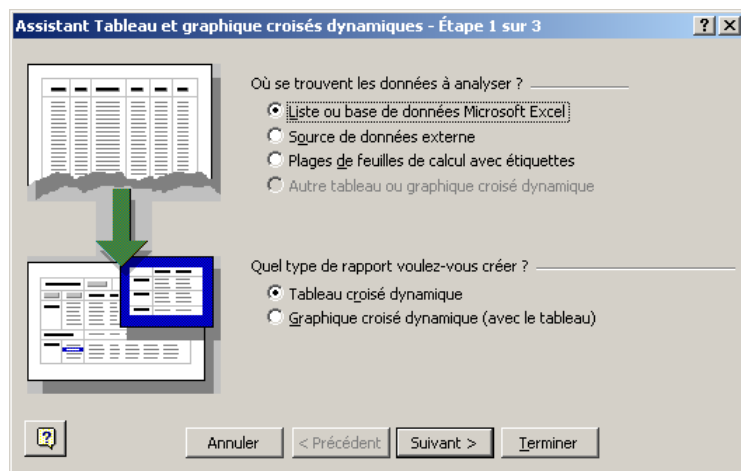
Assistant Tableau et graphique croisés dynamiques - Étape 1 sur 3

?
X

Où se trouvent les données à analyser ?

Liste ou base de données Microsoft Excel
Source de données externe
Plages de feuilles de calcul avec étiquettes
Autre tableau ou graphique croisé dynamique

Quel type de rapport voulez-vous créer ?

Tableau croisé dynamique
Graphique croisé dynamique (avec le tableau)

Annuler
< Précédent
Suivant >
Terminer